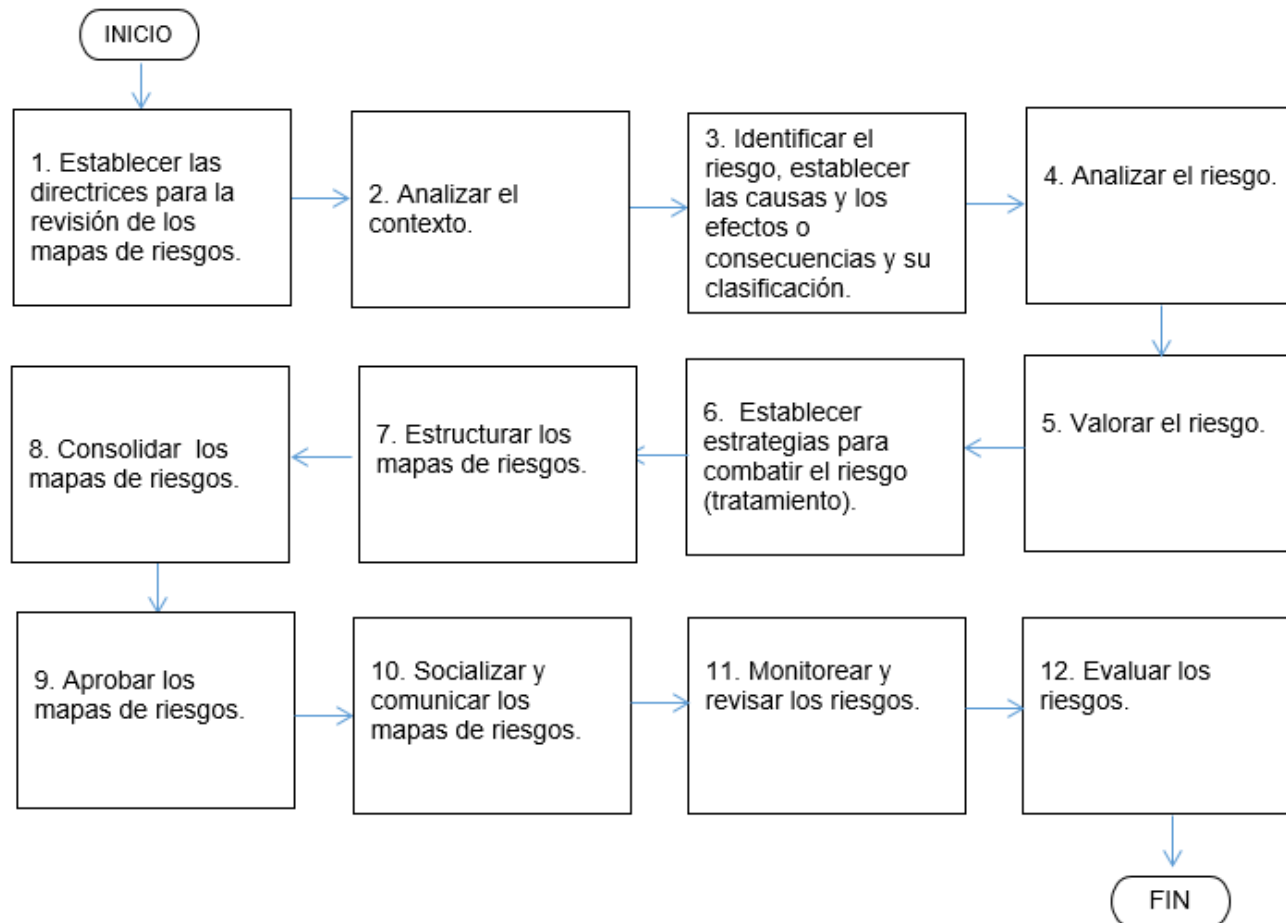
INICIO

1. Establecer las directrices para la revisión de los mapas de riesgos.

2. Analizar el contexto.

3. Identificar el riesgo, establecer las causas y los efectos o consecuencias y su clasificación.

4. Analizar el riesgo.

5. Valorar el riesgo.

6. Establecer estrategias para combatir el riesgo (tratamiento).

7. Estructurar los mapas de riesgos.

8. Consolidar los mapas de riesgos.

9. Aprobar los mapas de riesgos.

10. Socializar y comunicar los mapas de riesgos.

11. Monitorear y revisar los riesgos.

12. Evaluar los riesgos.

FIN